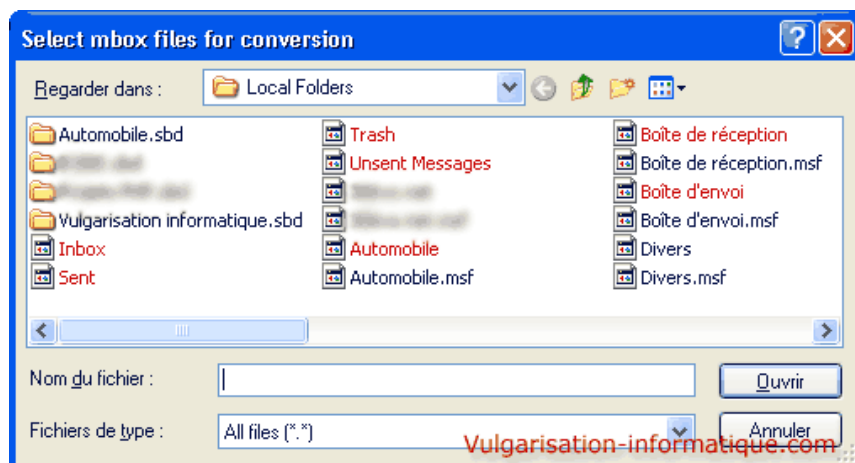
Select mbox files for conversion

Regarder dans : Local Folders

Automobile.sbd
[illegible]
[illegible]
Vulgarisation informatique.sbd
Inbox
Sent

Trash
Unsent Messages
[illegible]
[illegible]
Automobile
Automobile.msf

Boîte de réception
Boîte de réception.msf
Boîte d'envoi
Boîte d'envoi.msf
Divers
Divers.msf

Nom du fichier :
Ouvrir
Fichiers de type : All files (*.*)
Annuler
Vulgarisation-informatique.com